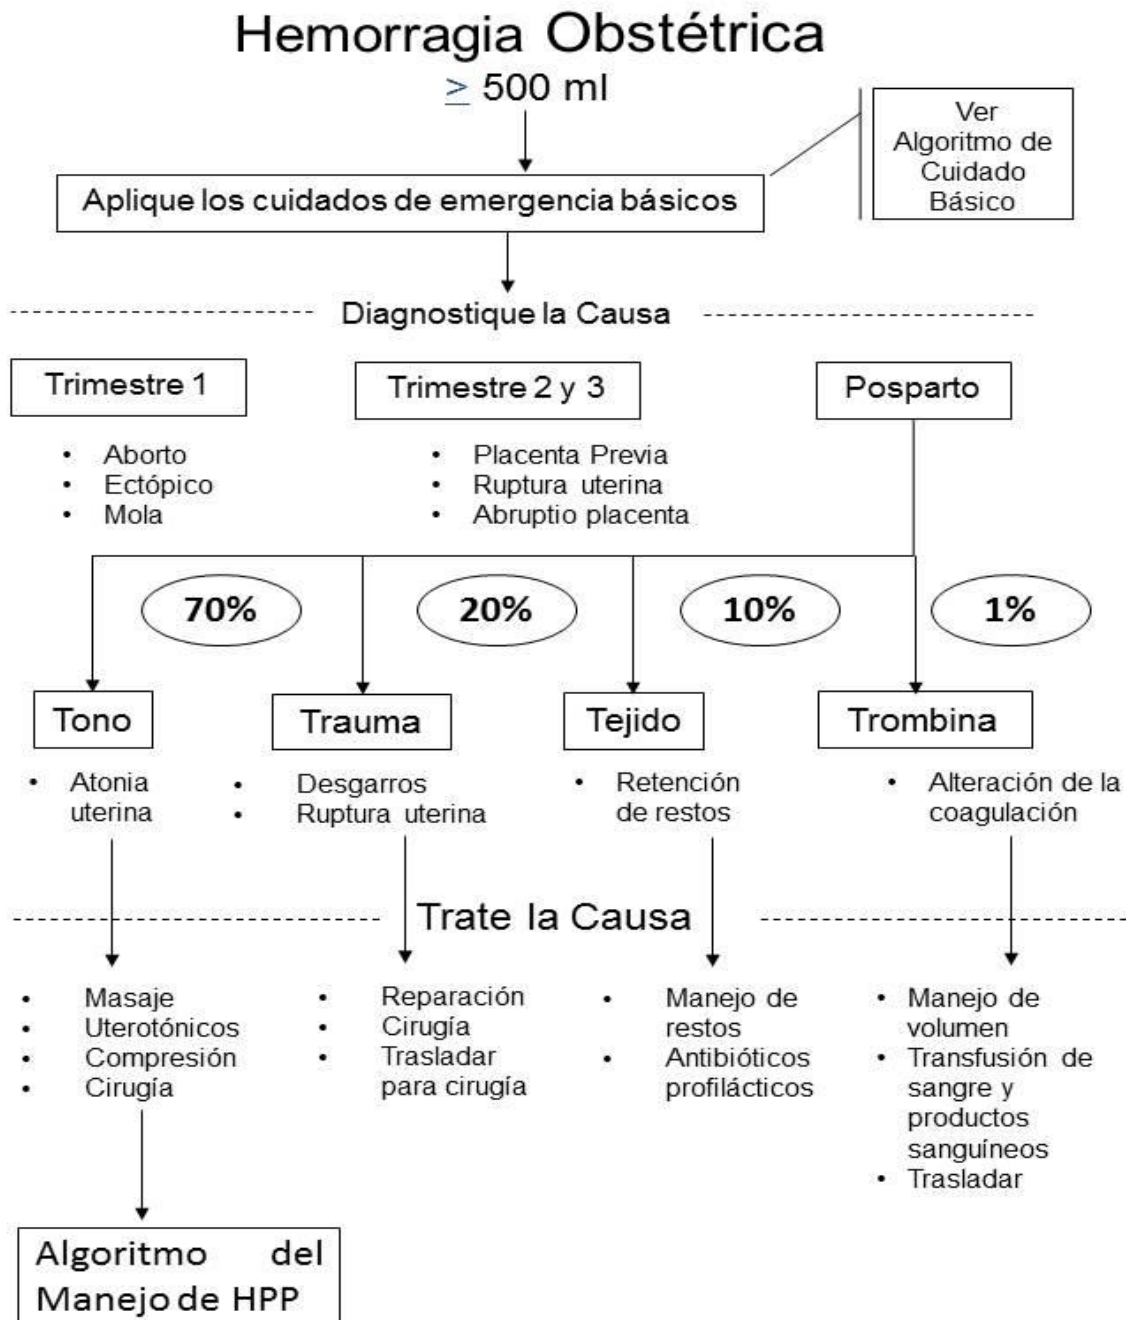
Hemorragia Obstétrica

$\geq$ 500 ml

Aplique los cuidados de emergencia básicos

Ver Algoritmo de Cuidado Básico

Diagnostique la Causa

Trimestre 1

- Aborto
- Ectópico
- Mola

Trimestre 2 y 3

- Placenta Previa
- Ruptura uterina
- Abruptio placenta

Posparto

70%

20%

10%

1%

Tono

- Atonia uterina

Trauma

- Desgarros
- Ruptura uterina

Tejido

- Retención de restos

Trombina

- Alteración de la coagulación

Trate la Causa

- Masaje
- Uterotónicos
- Compresión
- Cirugía

- Reparación
- Cirugía
- Trasladar para cirugía

- Manejo de restos
- Antibióticos profilácticos

- Manejo de volumen
- Transfusión de sangre y productos sanguíneos
- Trasladar

Algoritmo del Manejo de HPP